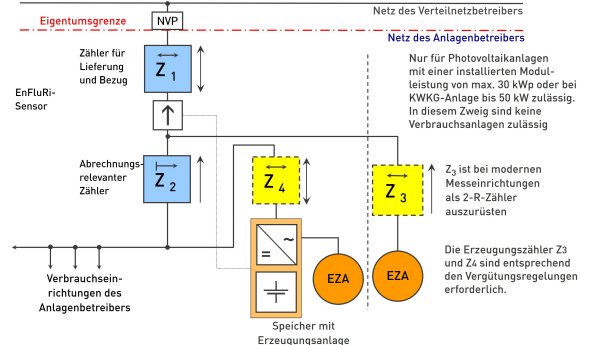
Netz des Verteilnetzbetreibers

Eigentumsgrenze

NVP

Netz des Anlagenbetreibers

Zähler für Lieferung und Bezug

$Z_1$

EnFluRi-Sensor

Nur für Photovoltaikanlagen mit einer installierten Modulleistung von max. 30 kWp oder bei KWKG-Anlage bis 50 kW zulässig. In diesem Zweig sind keine Verbrauchsanlagen zulässig

Abrechnungs-relevanter Zähler

$Z_2$

$Z_4$

$Z_3$

$Z_3$ ist bei modernen Messeinrichtungen als 2-R-Zähler auszurüsten

=

~

EZA

EZA

Die Erzeugungszähler Z3 und Z4 sind entsprechend den Vergütungsregelungen erforderlich.

Verbrauchseinrichtungen des Anlagenbetreibers

Speicher mit Erzeugungsanlage